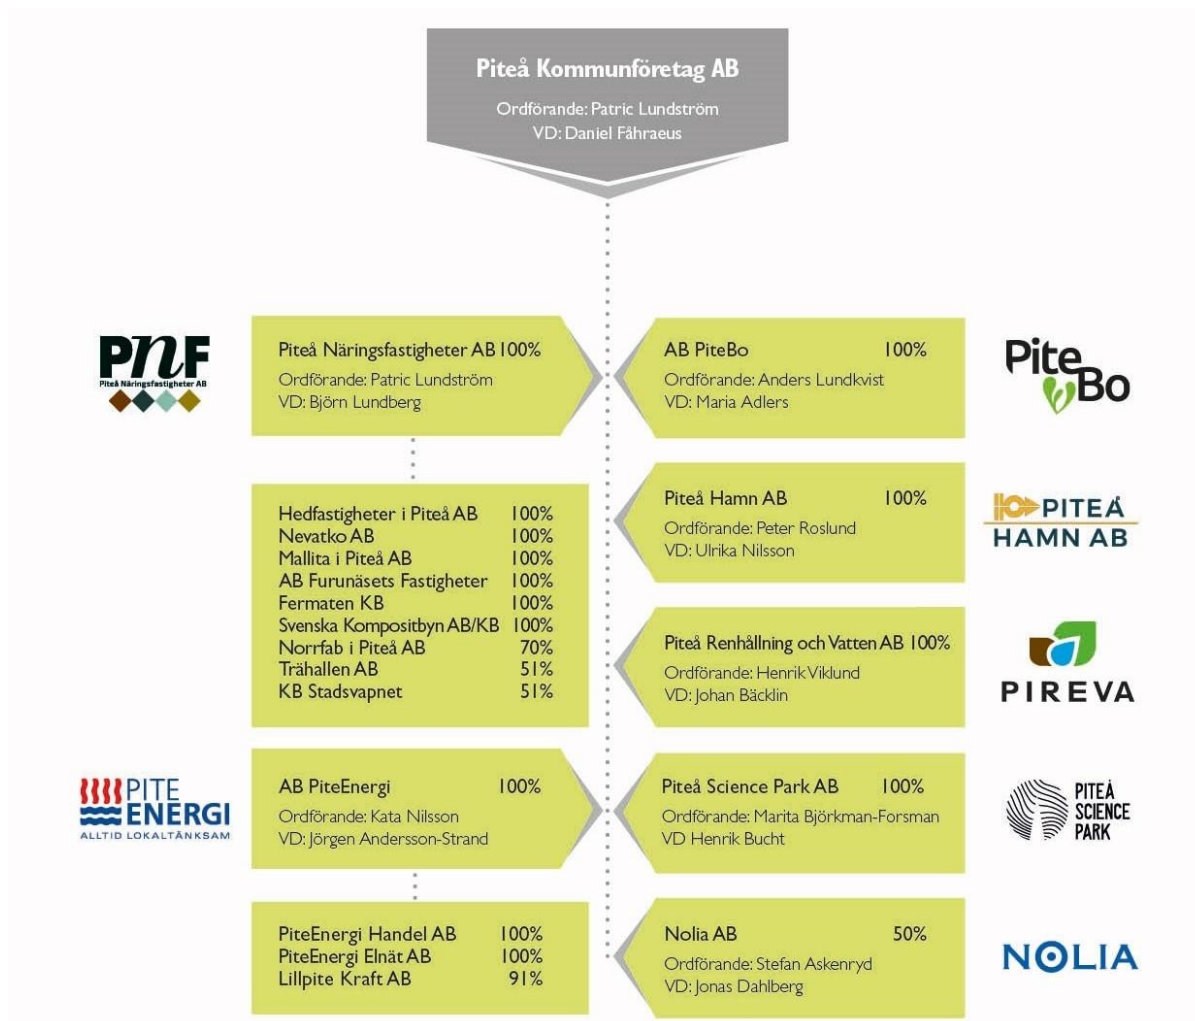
Piteå Kommunföretag AB
Ordförande: Patric Lundström
VD: Daniel Fåhraeus

PNF
Piteå Näringsfastigheter AB

Piteå Näringsfastigheter AB 100%
Ordförande: Patric Lundström
VD: Björn Lundberg

Hedfastigheter i Piteå AB 100%
Nevatko AB 100%
Mallita i Piteå AB 100%
AB Furunäsets Fastigheter 100%
Fermaten KB 100%
Svenska Kompositbyn AB/KB 100%
Norrfab i Piteå AB 70%
Trähallen AB 51%
KB Stadsvapnet 51%

PITE ENERGI
ALLTID LOKALTÄNKSAM

AB PiteEnergi 100%
Ordförande: Kata Nilsson
VD: Jörgen Andersson-Strand

PiteEnergi Handel AB 100%
PiteEnergi Elnät AB 100%
Lillpite Kraft AB 91%

AB PiteBo 100%
Ordförande: Anders Lundkvist
VD: Maria Adlers

Pite Bo

Piteå Hamn AB 100%
Ordförande: Peter Roslund
VD: Ulrika Nilsson

PITEÅ HAMN AB

Piteå Renhållning och Vatten AB 100%
Ordförande: Henrik Viklund
VD: Johan Bäcklin

PIREVA

Piteå Science Park AB 100%
Ordförande: Marita Björkman-Forsman
VD Henrik Bucht

PITEÅ SCIENCE PARK

Nolia AB 50%
Ordförande: Stefan Askenryd
VD: Jonas Dahlberg

NOLIA